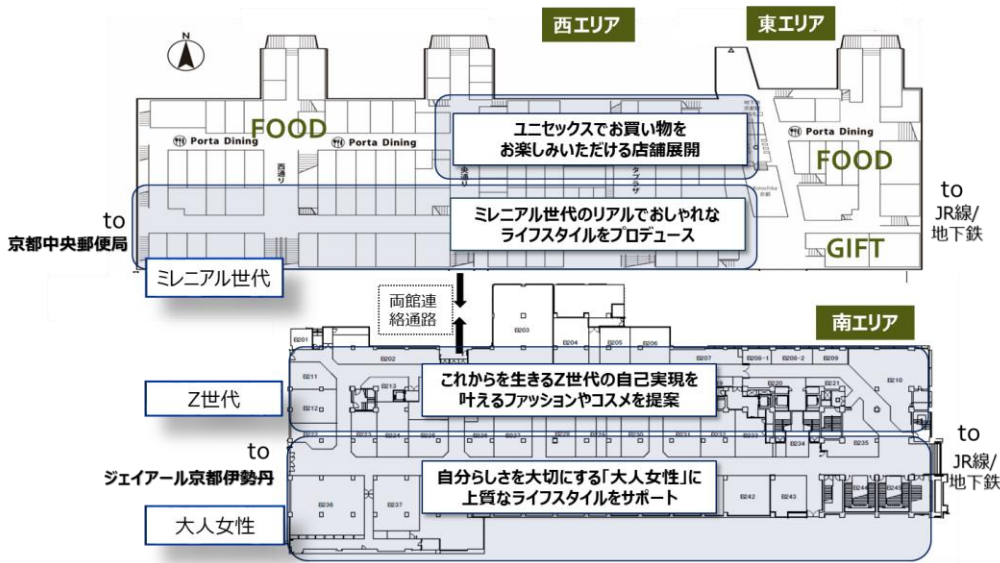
N

西エリア

東エリア

Porta Dining

FOOD

Porta Dining

Porta Dining

FOOD

ユニセックスでお買い物を
お楽しみいただける店舗展開

西通り

東通り

ミレニアル世代のリアルでおしゃれな
ライフスタイルをプロデュース

to
京都中央郵便局

GIFT

to
JR線/
地下鉄

ミレニアル世代

両館連
絡通路

南エリア

B203

B204

B205

B206

B201

B202

B207

B208-1

B208-2

B209

B210

B211

B212

B213

B220

B221

これからを生きるZ世代の自己実現を
叶えるファッションやコスメを提案

Z世代

B234

B235

to
ジェイアール京都伊勢丹

自分らしさを大切にする「大人女性」に
上質なライフスタイルをサポート

to
JR線/
地下鉄

B236

B237

B242

B243

大人女性